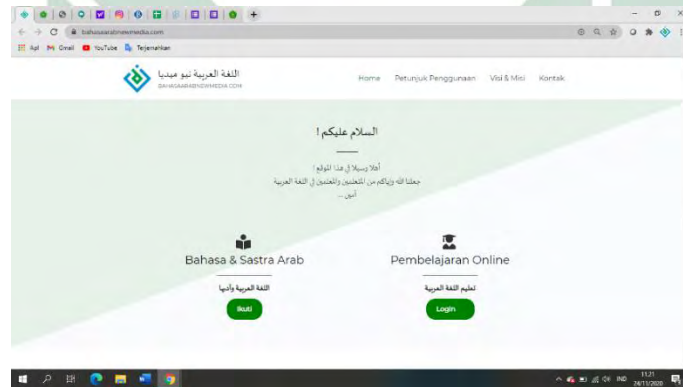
bahasaarabnewmedia.com

Apl Gmail YouTube Terjemahkan

اللغة العربية نيو ميديا
BAHASAARABNEWMEDIA.COM

Home Petunjuk Penggunaan Visi & Misi Kontak

السلام عليكم !

أهلا وسهلا إلى هذا الموقع !
جعلنا الله وإياكم من المتعلمين والمعلمين في اللغة العربية
آمين ...

Bahasa & Sastra Arab
اللغة العربية وأدبها
Ikuti

Pembelajaran Online
تعليم اللغة العربية
Login

IND 11:21 24/11/2020